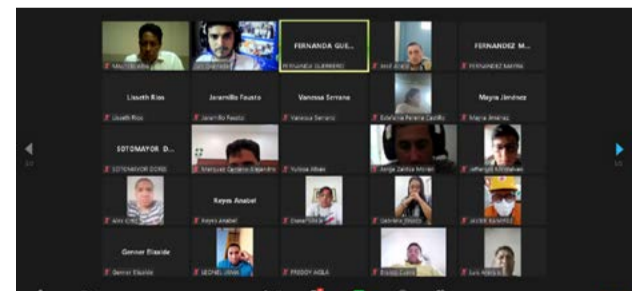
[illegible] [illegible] FERNANDA GUE... FERNANDA GUERRERO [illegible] FERNANDEZ M... FERNANDEZ MAYRA

Lisseth Rios Lisseth Rios Jaramillo Fausto Jaramillo Fausto Vanessa Serrano Vanessa Serrano Estefania Pereira Castillo Mayra Jimenez Mayra Jimenez

SOTOMAYOR D... SOTOMAYOR DORIS Marquez Cardoso Alejandro Yuliana Albán Jorge Zambrano Moran Jefferson Villafuerte

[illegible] Keyes Anabel Keyes Anabel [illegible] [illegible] JAVIER RAMIREZ

Genner Elizalde Genner Elizalde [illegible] FREDDY AGILA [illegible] Luis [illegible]